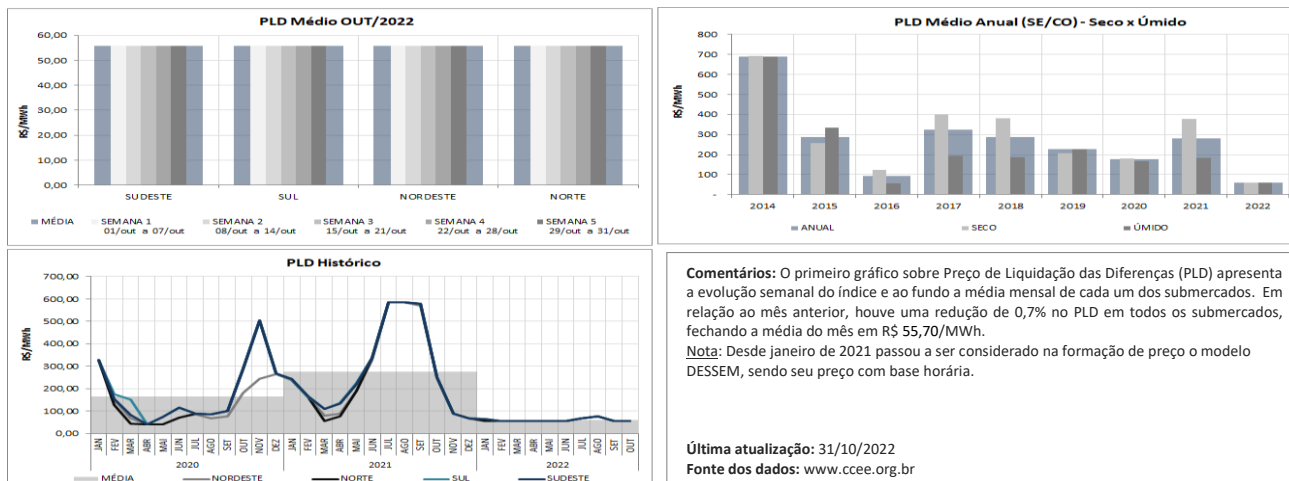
PLD Médio OUT/2022

60,00
50,00
40,00
30,00
20,00
10,00
0,00

R$/MWh

SUDESTE SUL NORDESTE NORTE

MÉDIA
SEMANA 1 01/out a 07/out
SEMANA 2 08/out a 14/out
SEMANA 3 15/out a 21/out
SEMANA 4 22/out a 28/out
SEMANA 5 29/out a 31/out

PLD Médio Anual (SE/CO) - Seco x Úmido

800
700
600
500
400
300
200
100
-

R$/MWh

2014 2015 2016 2017 2018 2019 2020 2021 2022

ANUAL SECO ÚMIDO

PLD Histórico

700,00
600,00
500,00
400,00
300,00
200,00
100,00
0,00

R$/MWh

JAN FEV MAR ABR MAI JUN JUL AGO SET OUT NOV DEZ JAN FEV MAR ABR MAI JUN JUL AGO SET OUT NOV DEZ JAN FEV MAR ABR MAI JUN JUL AGO SET OUT

2020 2021 2022

MÉDIA NORDESTE NORTE SUL SUDESTE

**Comentários:** O primeiro gráfico sobre Preço de Liquidação das Diferenças (PLD) apresenta a evolução semanal do índice e ao fundo a média mensal de cada um dos submercados. Em relação ao mês anterior, houve uma redução de 0,7% no PLD em todos os submercados, fechando a média do mês em R$ 55,70/MWh.
Nota: Desde janeiro de 2021 passou a ser considerado na formação de preço o modelo DESSEM, sendo seu preço com base horária.

**Última atualização:** 31/10/2022
**Fonte dos dados:** www.ccee.org.br